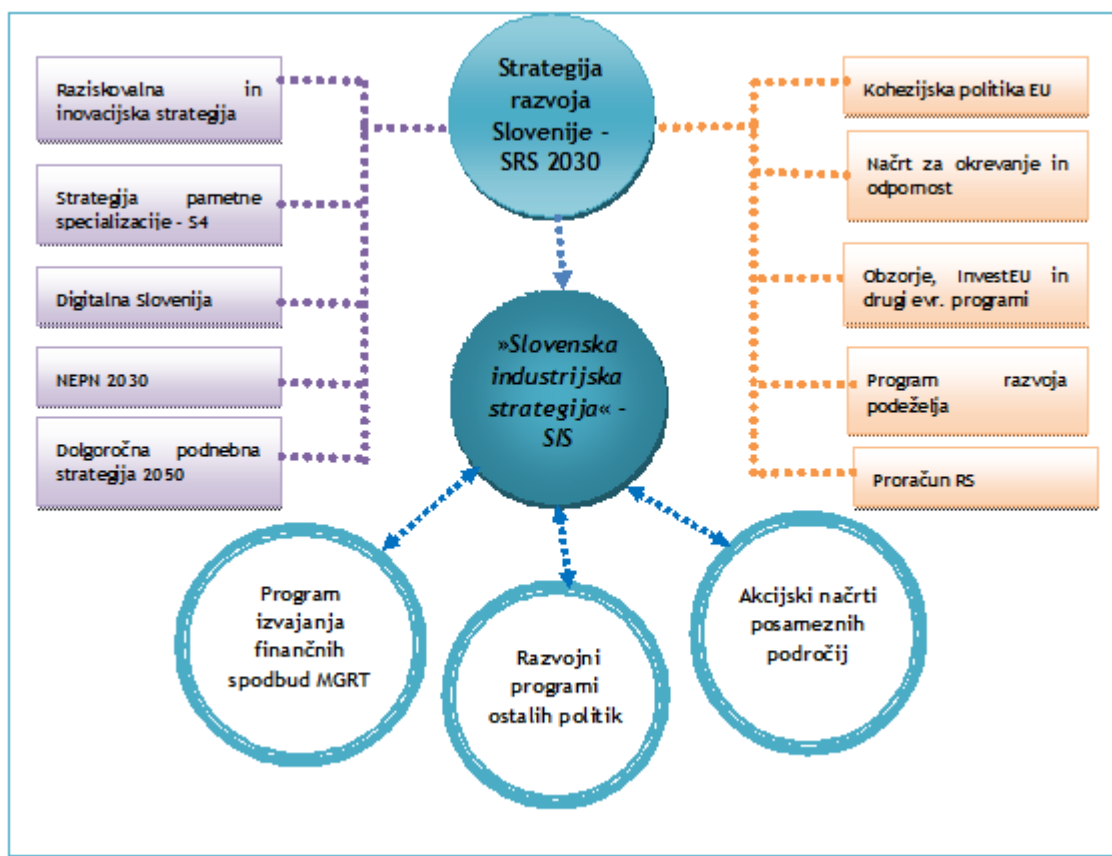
Raziskovalna in inovacijska strategija

Strategija pametne specializacije - S4

Digitalna Slovenija

NEPN 2030

Dolgoročna podnebna strategija 2050

Strategija razvoja Slovenije - SRS 2030

»Slovenska industrijska strategija« - SIS

Kohezijska politika EU

Načrt za okrevanje in odpornost

Obzorje, InvestEU in drugi evr. programi

Program razvoja podeželja

Proračun RS

Program izvajanja finančnih spodbud MGRT

Razvojni programi ostalih politik

Akcijski načrti posameznih področij